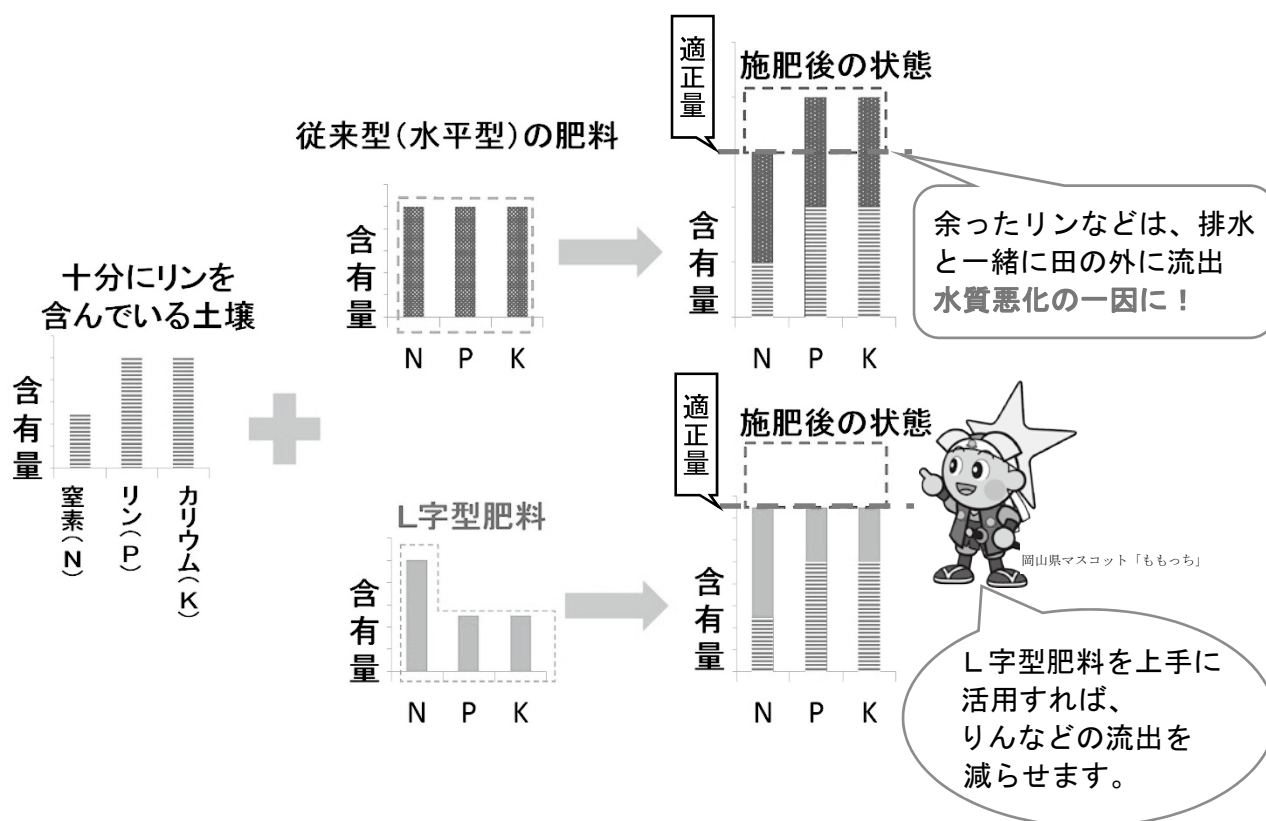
十分にリンを含んでいる土壌

含有量

窒素(N)

リン(P)

カリウム(K)

従来型(水平型)の肥料

含有量

N P K

適正量

施肥後の状態

含有量

N P K

余ったリンなどは、排水と一緒に田の外に流出
水質悪化の一因に！

L字型肥料

含有量

N P K

適正量

施肥後の状態

含有量

N P K

岡山県マスコット「ももっち」

L字型肥料を上手に活用すれば、
りんなどの流出を減らせます。